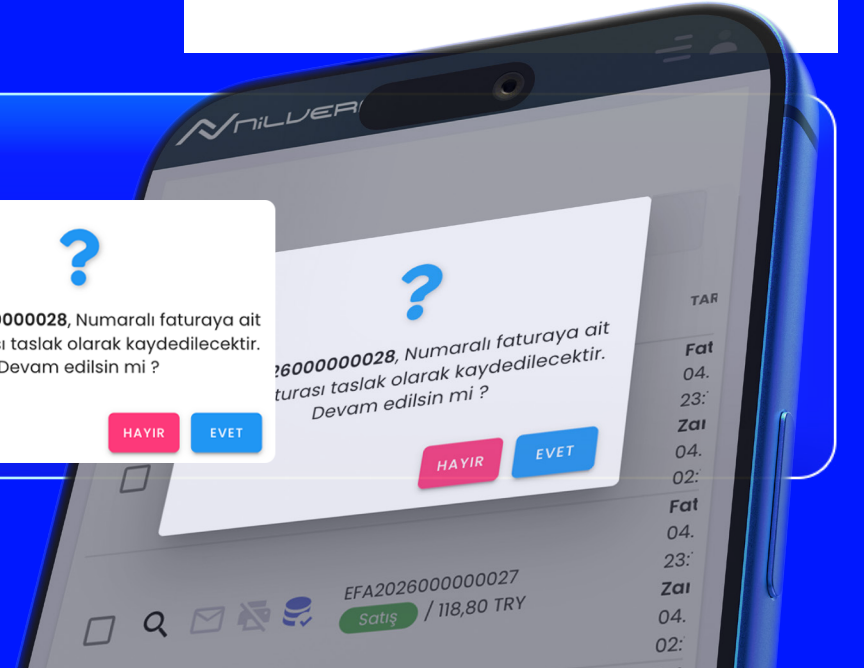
?
000028, Numaralı faturaya ait
ı taslak olarak kaydedilecektir.
Devam edilsin mi ?

HAYIR EVET

NiLVER

?
26000000028, Numaralı faturaya ait
turası taslak olarak kaydedilecektir.
Devam edilsin mi ?

HAYIR EVET

TAR
Fat
04.
23:
Zai
04.
02:
Fat
04.
23:
Zai
04.
02:

EFA2026000000027
Satış / 118,80 TRY